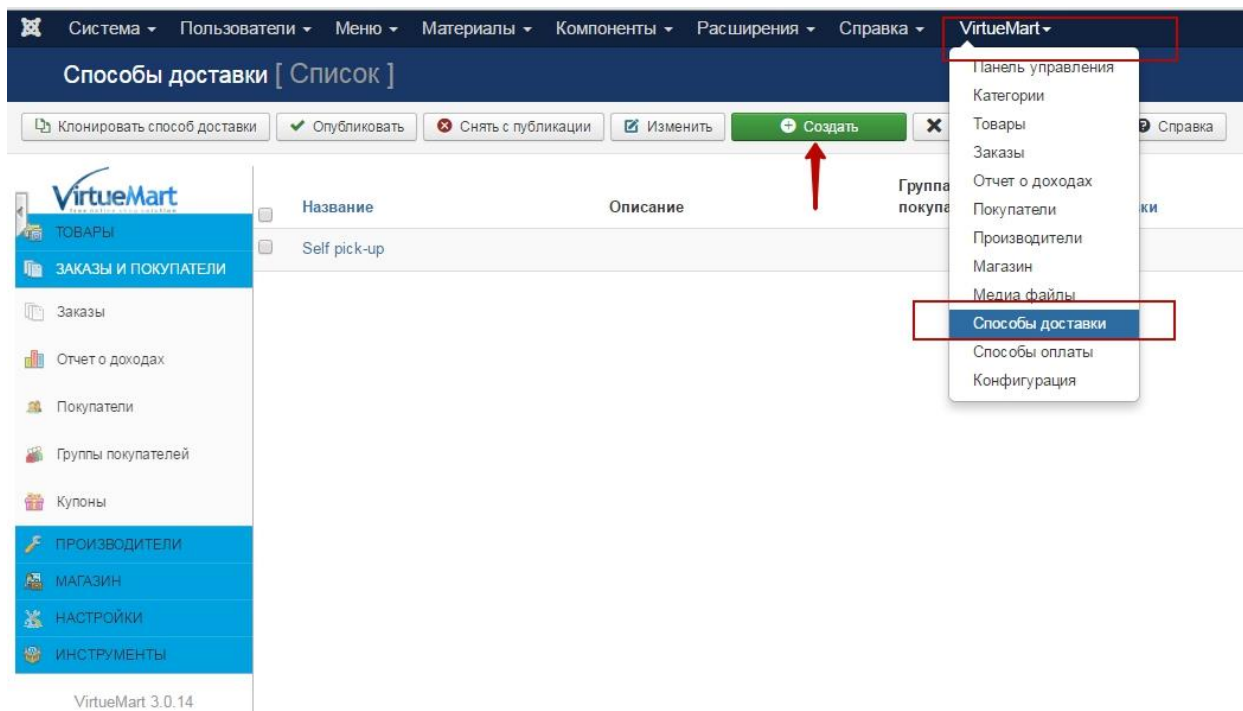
Система ▾ Пользователи ▾ Меню ▾ Материалы ▾ Компоненты ▾ Расширения ▾ Справка ▾ VirtueMart ▾

Способы доставки [ Список ]

Клонировать способ доставки | Опубликовать | Снять с публикации | Изменить | Создать | Справка

VirtueMart

ТОВАРЫ
ЗАКАЗЫ И ПОКУПАТЕЛИ
Заказы
Отчет о доходах
Покупатели
Группы покупателей
Купоны
ПРОИЗВОДИТЕЛИ
МАГАЗИН
НАСТРОЙКИ
ИНСТРУМЕНТЫ

VirtueMart 3.0.14

| | Название | Описание | Группа покупа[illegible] | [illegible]ки |
|---|---|---|---|---|
| | Self pick-up | | | |

Панель управления
Категории
Товары
Заказы
Отчет о доходах
Покупатели
Производители
Магазин
Медиа файлы
Способы доставки
Способы оплаты
Конфигурация